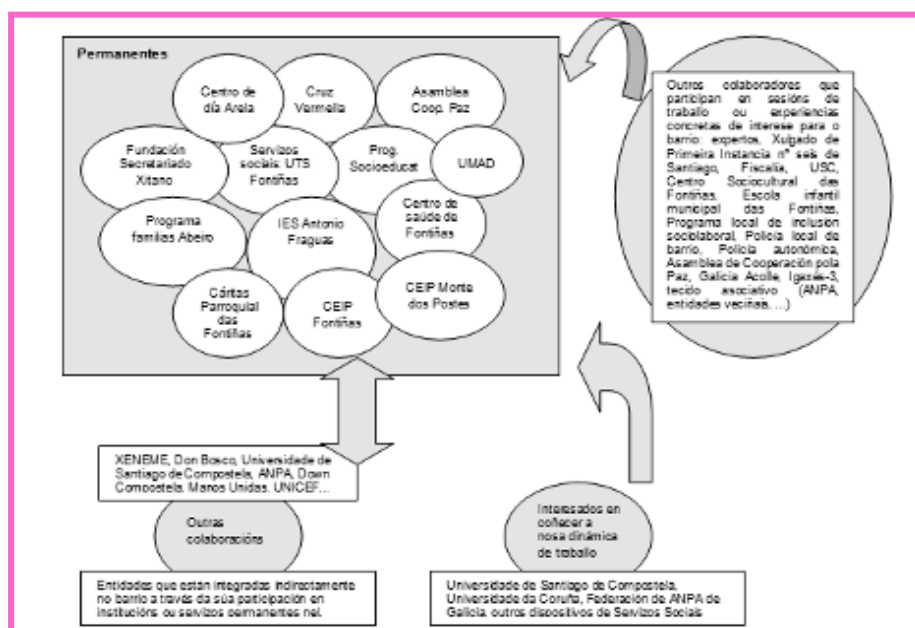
Permanentes

Centro de día Arela

Cruz Vermella

Asamblea Coop. Paz

Fundación Secretariado Xitano

Servizos sociais UTS Fontiñas

Prog. Socioeducat

UMAD

Programa familias Abeiro

IES Antonio Fraguas

Centro de saúde de Fontiñas

Cáritas Parroquial das Fontiñas

CEIP Fontiñas

CEIP Monte dos Postes

Outros colaboradores que participan en sesións de traballo ou experiencias concretas de interese para o barrio: expertos, Xulgado de Primeira Instancia nº seis de Santiago, Fiscalía, USC, Centro Sociocultural das Fontiñas, Escola infantil municipal das Fontiñas, Programa local de inclusión sociolaboral, Policía local de barrio, Policía autonómica, Asamblea de Cooperación pola Paz, Galicia Acolle, Igrexa-3, tecido asociativo (ANPA, entidades veciñais, …)

XENEME, Don Bosco, Universidade de Santiago de Compostela, ANPA, Down Compostela, Manos Unidas, UNICEF…

Outras colaboracións

Entidades que están integradas indirectamente no barrio a través da súa participación en institucións ou servizos permanentes nel.

Interesados en coñecer a nosa dinámica de traballo

Universidade de Santiago de Compostela, Universidade da Coruña, Federación de ANPA de Galicia, outros dispositivos de Servizos Sociais